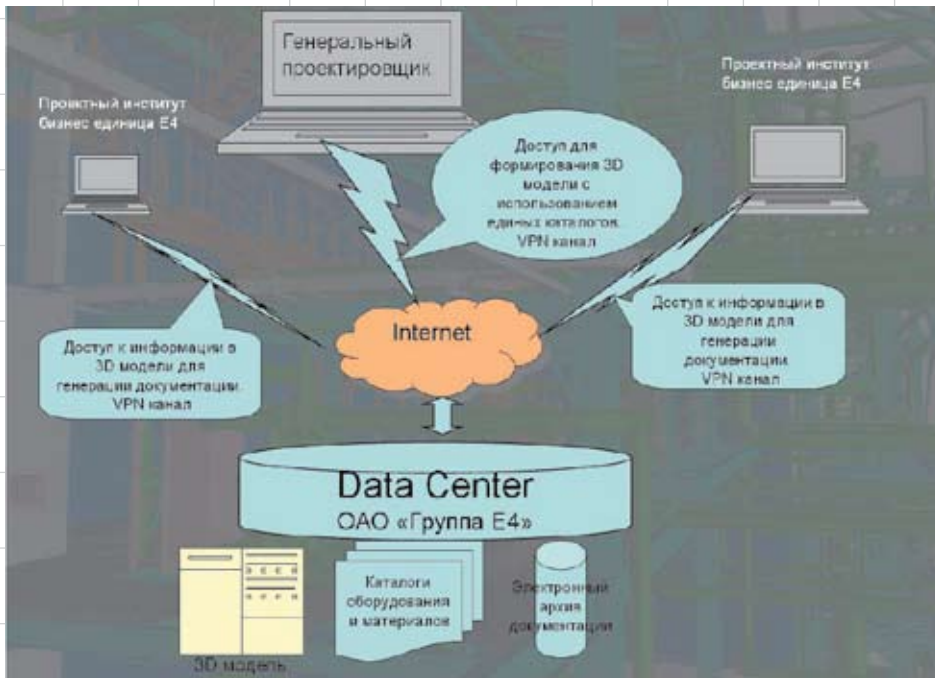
Генеральный проектировщик

Проектный институт бизнес единица Е4

Проектный институт бизнес единица Е4

Доступ для формирования 3D модели с использованием единых каталогов. VPN канал

Internet

Доступ к информации в 3D модели для генерации документации. VPN канал

Доступ к информации в 3D модели для генерации документации. VPN канал

Data Center
ОАО «Группа Е4»

Каталоги оборудования и материалов

Электронный архив документации

3D модель